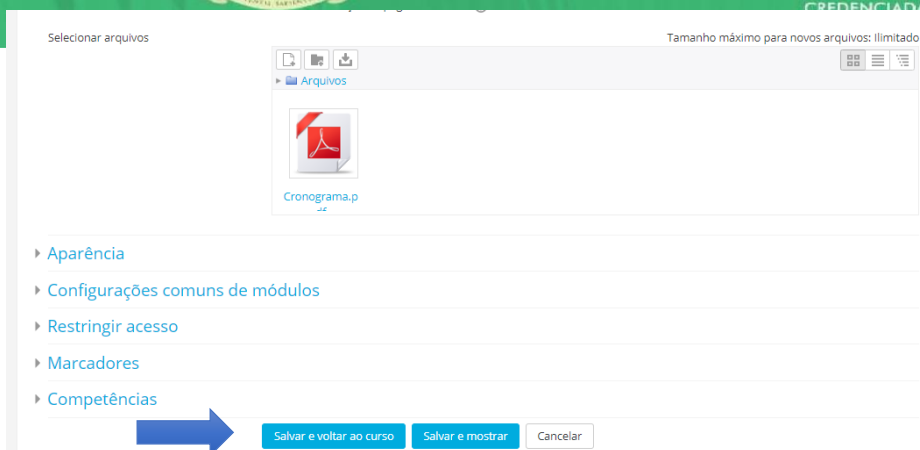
CREDENCIAD

Selecionar arquivos

Tamanho máximo para novos arquivos: Ilimitado

Arquivos

Cronograma.p
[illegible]

Aparência

Configurações comuns de módulos

Restringir acesso

Marcadores

Competências

Salvar e voltar ao curso Salvar e mostrar Cancelar